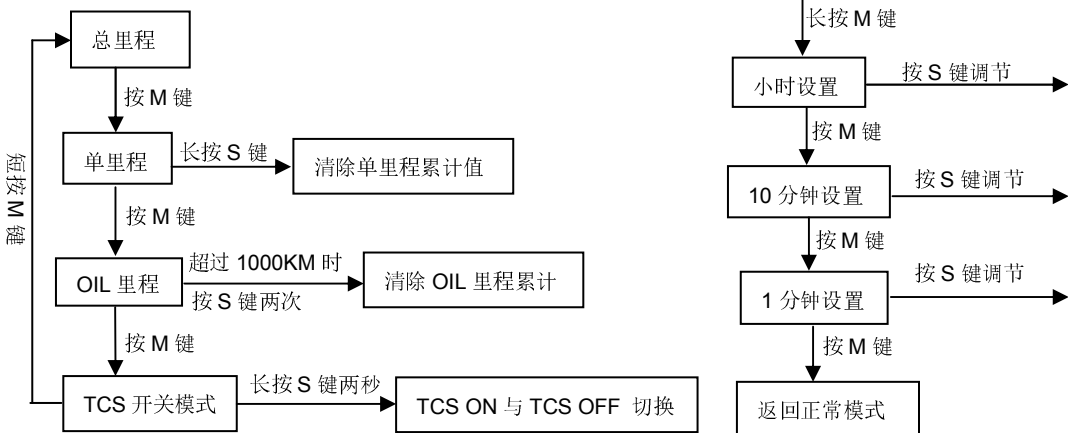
总里程

按 M 键

单里程

长按 S 键

清除单里程累计值

按 M 键

OIL 里程

超过 1000KM 时

按 S 键两次

清除 OIL 里程累计

按 M 键

TCS 开关模式

长按 S 键两秒

TCS ON 与 TCS OFF 切换

短按 M 键

长按 M 键

小时设置

按 S 键调节

按 M 键

10 分钟设置

按 S 键调节

按 M 键

1 分钟设置

按 S 键调节

按 M 键

返回正常模式